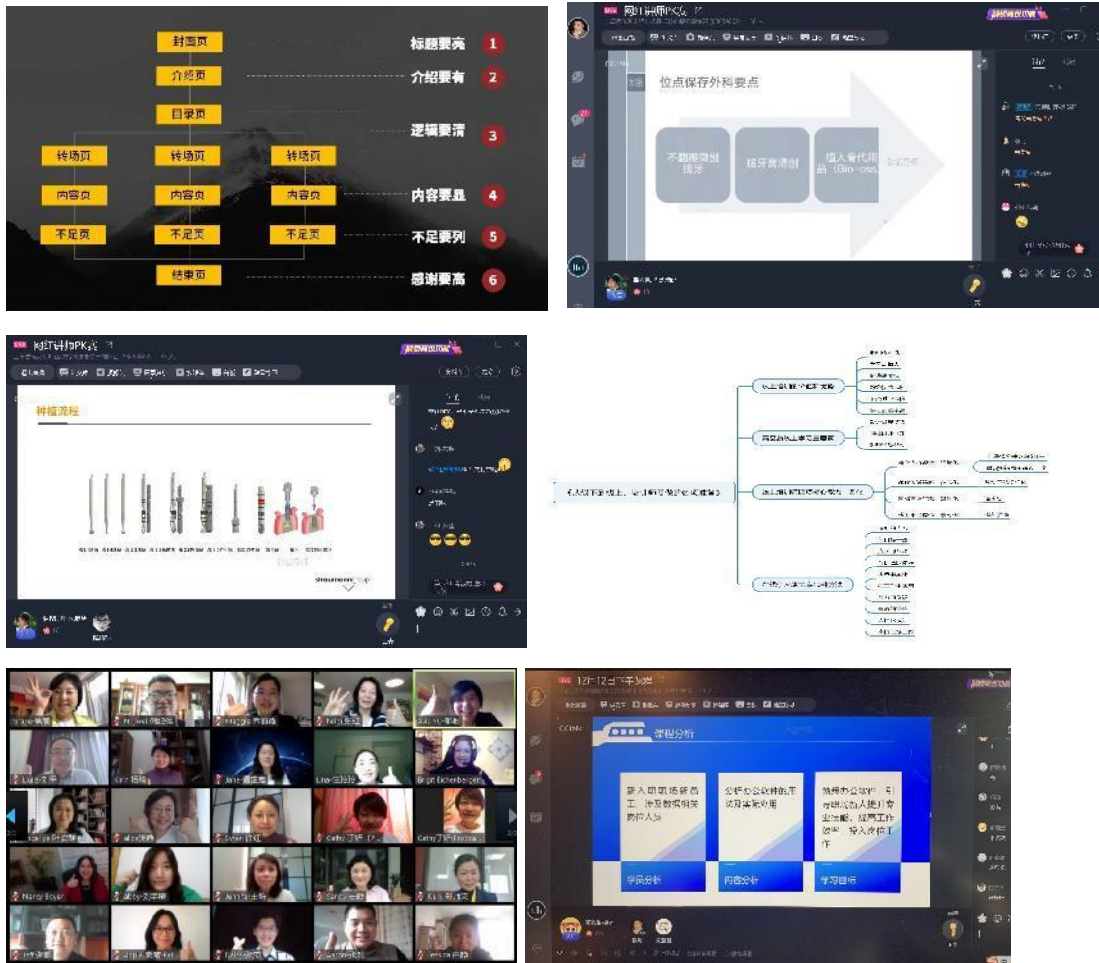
封面页
介绍页
目录页
转场页
转场页
转场页
内容页
内容页
内容页
不足页
不足页
不足页
结束页

标题要亮 1
介绍要有 2
逻辑要清 3
内容要显 4
不足要列 5
感谢要高 6

网红讲师PK大
位点保存外科要点
不翻瓣微创拔牙
拔牙窝清创
植入骨代用品（Bio-oss）

网红讲师PK大
种植流程

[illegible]

12月12日下午加班

课程分析
新入职职场新员工，涉及数据相关岗位人员
公司办公软件的常识及实际应用
熟练办公软件，引导组织结构提升专业技能，提高工作效率，投入岗位工作
学员分析
内容分析
学习目标